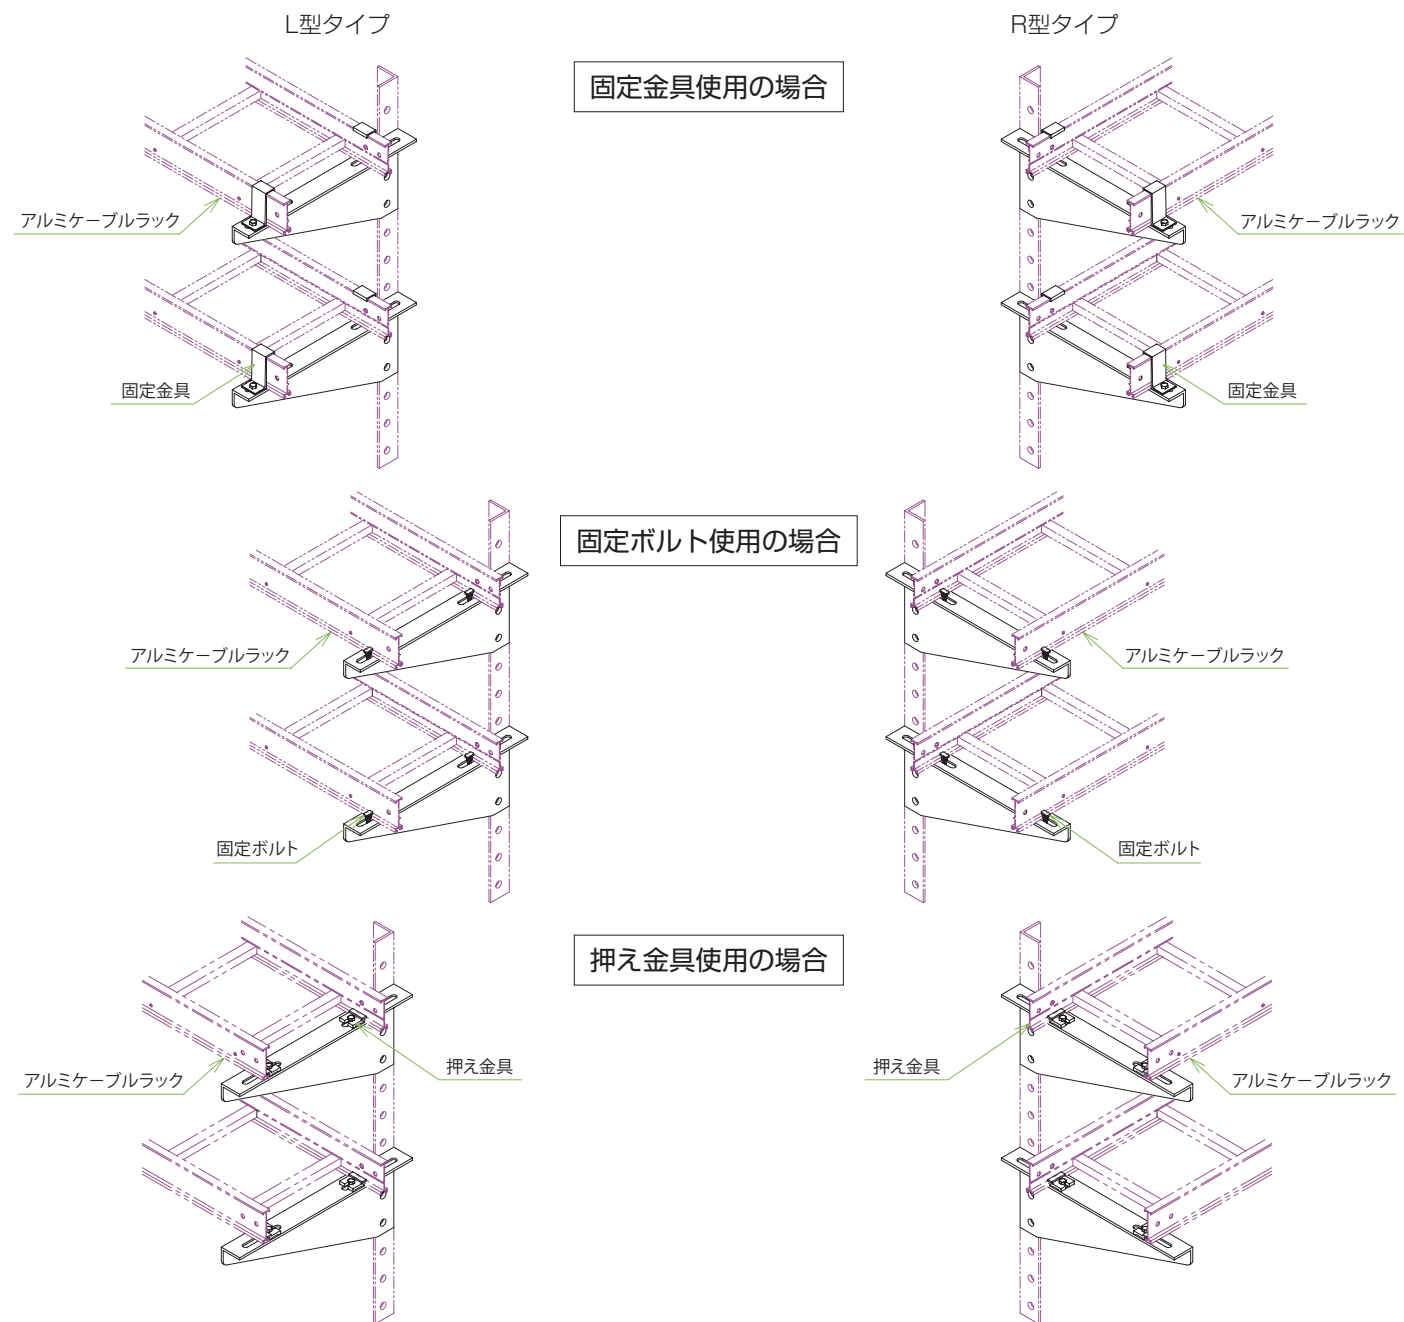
L型タイプ

R型タイプ

固定金具使用の場合

アルミケーブルラック

アルミケーブルラック

固定金具

固定金具

固定ボルト使用の場合

アルミケーブルラック

アルミケーブルラック

固定ボルト

固定ボルト

押え金具使用の場合

押え金具

押え金具

アルミケーブルラック

アルミケーブルラック